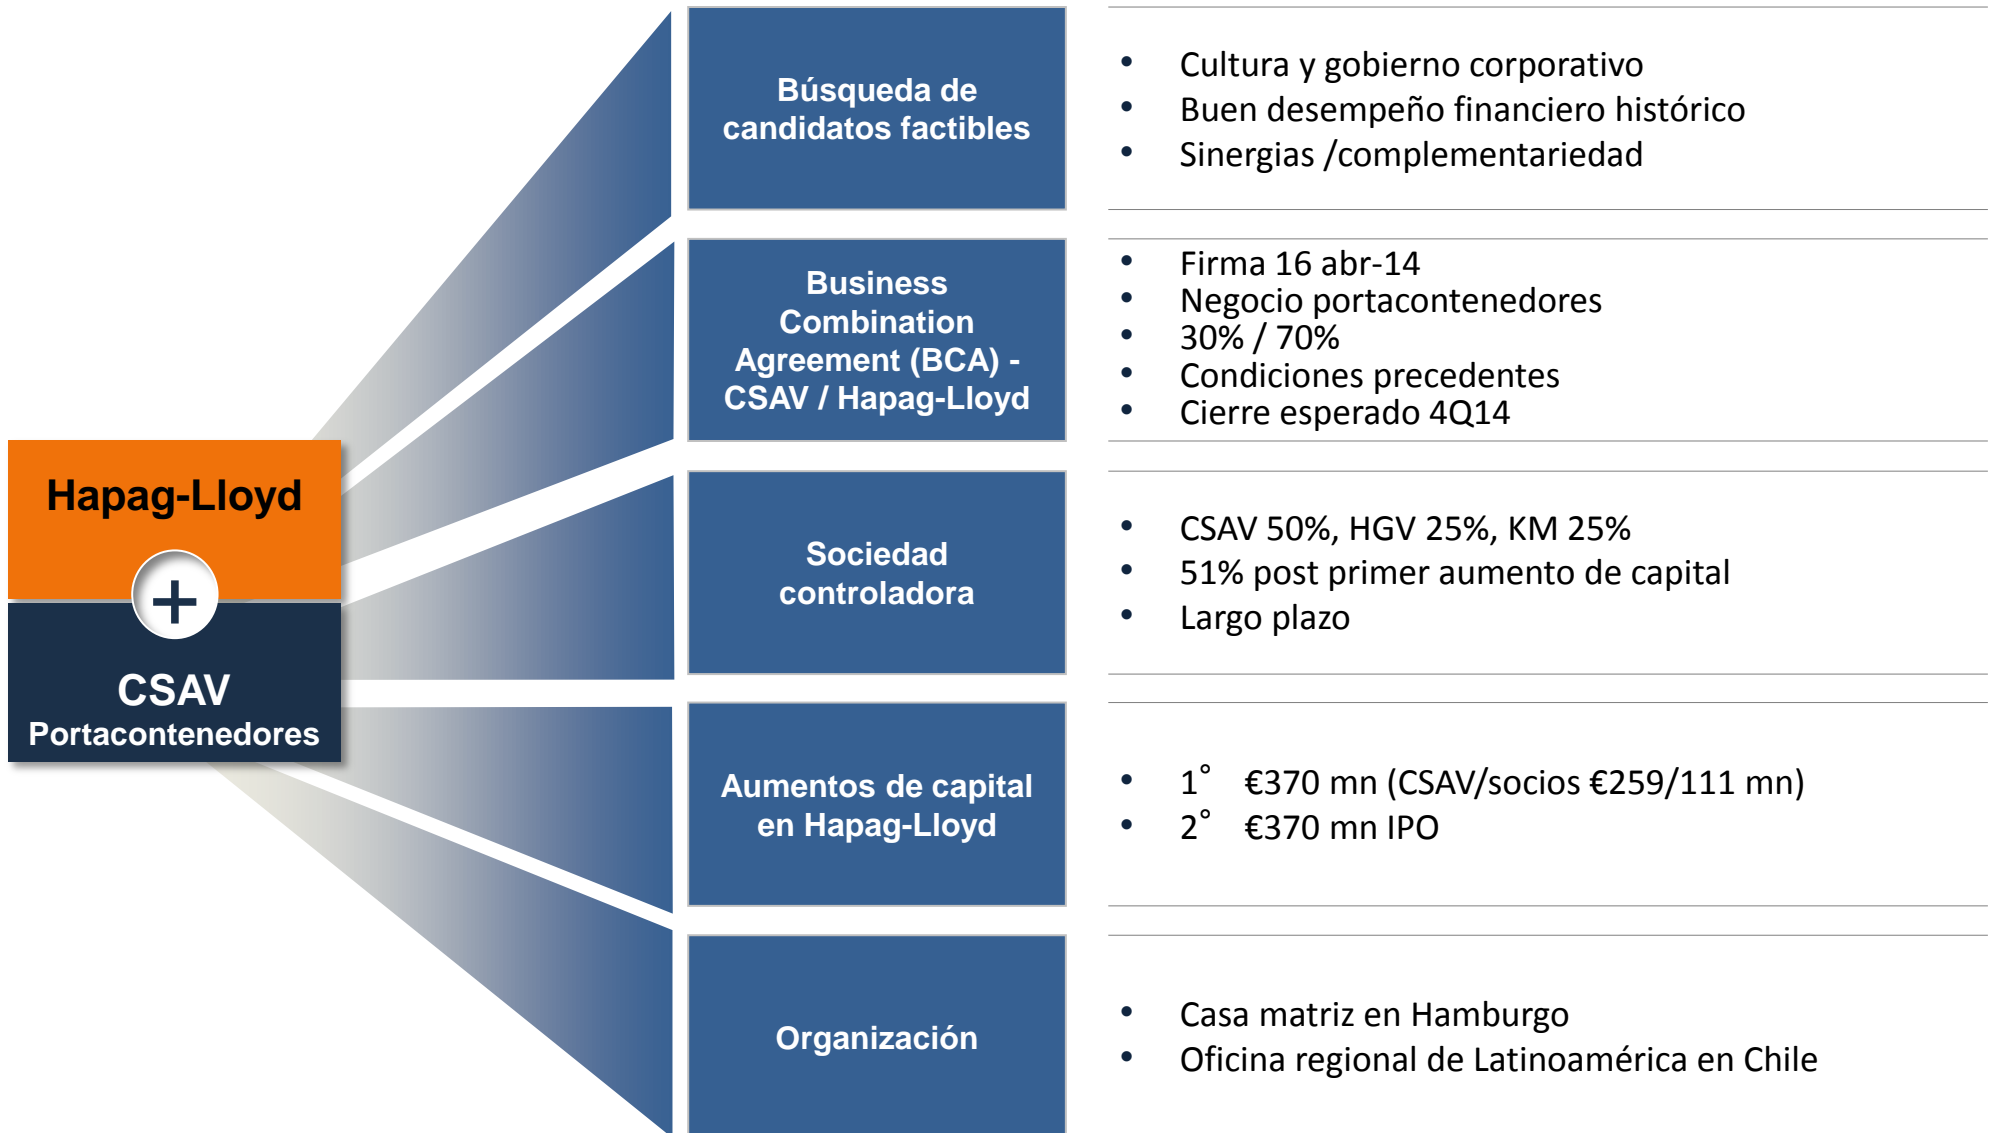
Hapag-Lloyd

+

CSAV
Portacontenedores

Búsqueda de candidatos factibles

- Cultura y gobierno corporativo
- Buen desempeño financiero histórico
- Sinergias /complementariedad

Business Combination Agreement (BCA) - CSAV / Hapag-Lloyd

- Firma 16 abr-14
- Negocio portacontenedores
- 30% / 70%
- Condiciones precedentes
- Cierre esperado 4Q14

Sociedad controladora

- CSAV 50%, HGV 25%, KM 25%
- 51% post primer aumento de capital
- Largo plazo

Aumentos de capital en Hapag-Lloyd

- 1° €370 mn (CSAV/socios €259/111 mn)
- 2° €370 mn IPO

Organización

- Casa matriz en Hamburgo
- Oficina regional de Latinoamérica en Chile